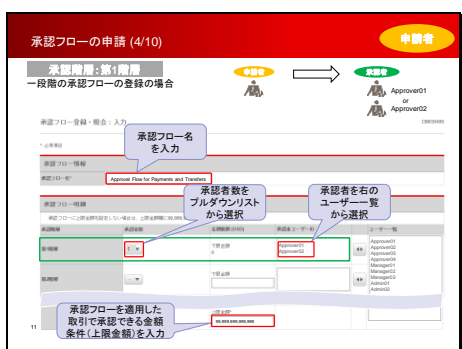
承認フローの申請 (4/10)

申請者

承認階層：第1階層

一段階の承認フローの登録の場合

申請者

承認者

Approver01
or
Approver02

承認フロー登録・照会：入力

承認フロー名
を入力

＊必須項目

承認フロー情報

承認フロー名

Approval Flow for Payments and Transfers

承認者数を
プルダウンリスト
から選択

承認者を右の
ユーザー一覧
から選択

承認フロー明細

承認階層

承認者数

金額範囲

承認者ユーザー名

ユーザー一覧

第1階層

1

下限金額
0

Approver01
Approver02

Approver01
Approver02
Approver03
Approver04
Manager01
Manager02
Manager03
Admin01
Admin02

第2階層

下限金額

承認フローを適用した
取引で承認できる金額
条件(上限金額)を入力

上限金額

99,999,999,999,999

11